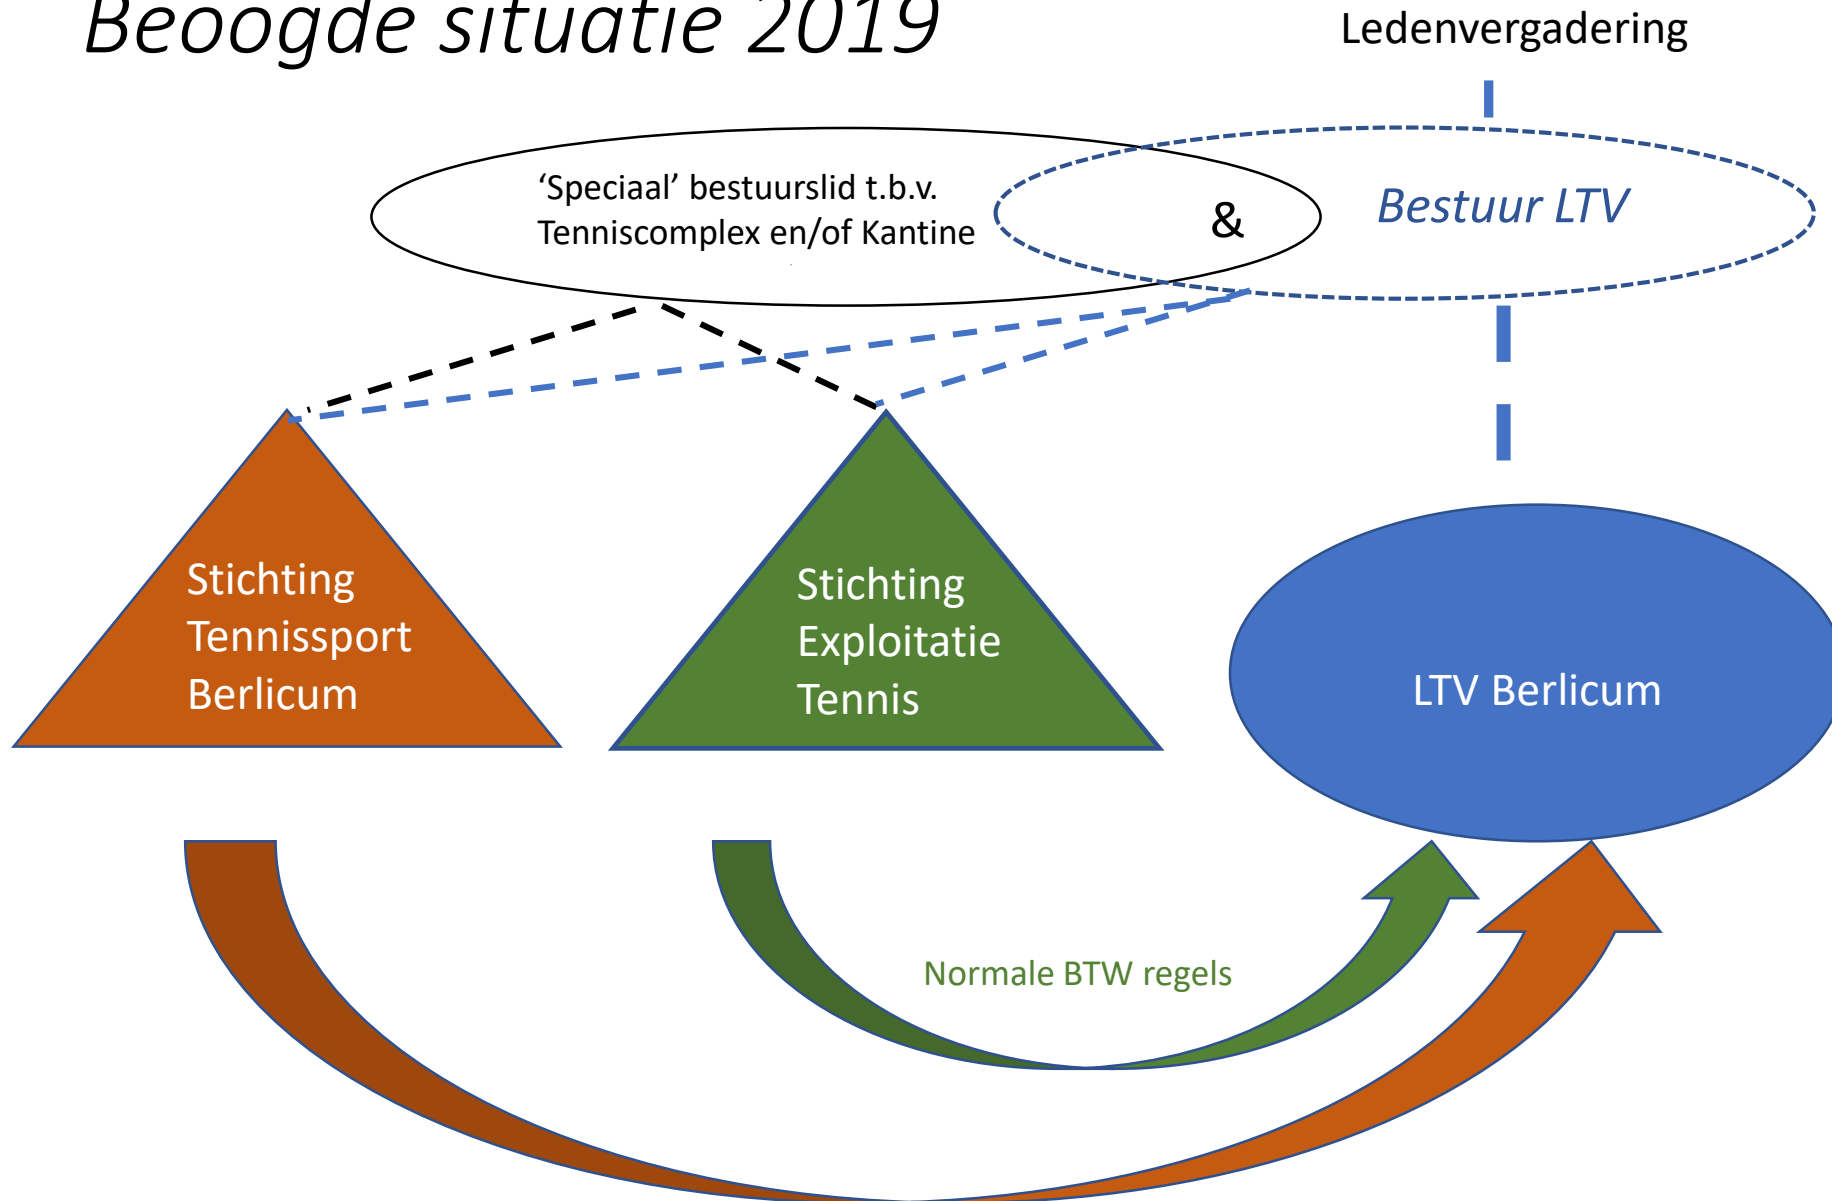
Beoogde situatie 2019

Ledenvergadering

'Speciaal' bestuurslid t.b.v. Tenniscomplex en/of Kantine

&

Bestuur LTV

Stichting Tennissport Berlicum

Stichting Exploitatie Tennis

LTV Berlicum

Normale BTW regels